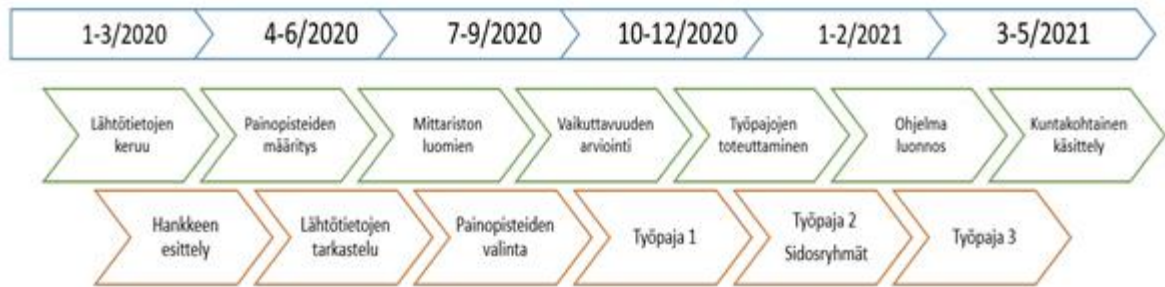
1-3/2020
4-6/2020
7-9/2020
10-12/2020
1-2/2021
3-5/2021

Lähtötietojen keruu
Painopisteiden määritys
Mittariston luomien
Vaikuttavuuden arviointi
Työpajojen toteuttaminen
Ohjelma luonnos
Kuntakohtainen käsittely

Hankkeen esittely
Lähtötietojen tarkastelu
Painopisteiden valinta
Työpaja 1
Työpaja 2 Sidosryhmät
Työpaja 3